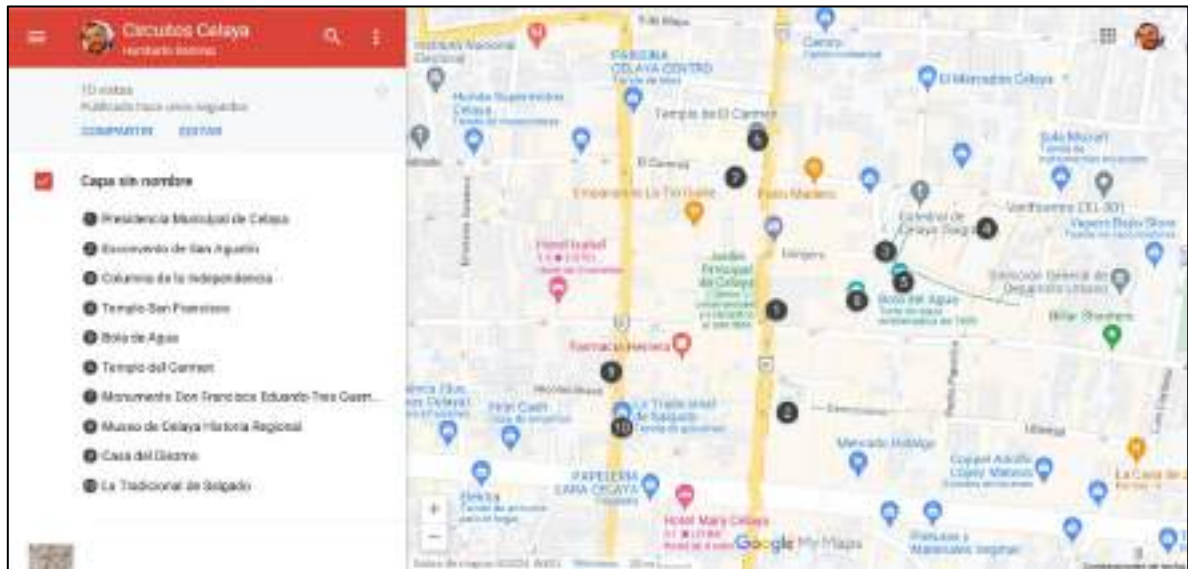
Circuitos Celaya
Humberto Bolaños

10 vistas
Publicado hace unos segundos

COMPARTIR EDITAR

Capa sin nombre

1 Presidencia Municipal de Celaya
2 Exconvento de San Agustín
3 Columna de la Independencia
4 Templo San Francisco
5 Bola de Agua
6 Templo del Carmen
7 Monumento Don Francisco Eduardo Tres Guerr...
8 Museo de Celaya Historia Regional
9 Casa del Diezmo
10 La Tradicional de Salgado

Instituto Nacional Electoral
PAPELERIA CELAYA CENTRO
Templo del Carmen
El Carmen
Emparedados La Tortuguita
Hotel Isabel
Jardín Principal de Celaya
Madero
El Mercadito Celaya
Farmacia Herrera
Bola del Agua
Mercado Hidalgo
PAPELERIA LARA CELAYA
Hotel Mary Celaya
La Tradicional de Salgado
Billar Shashara
Google My Maps
+
−